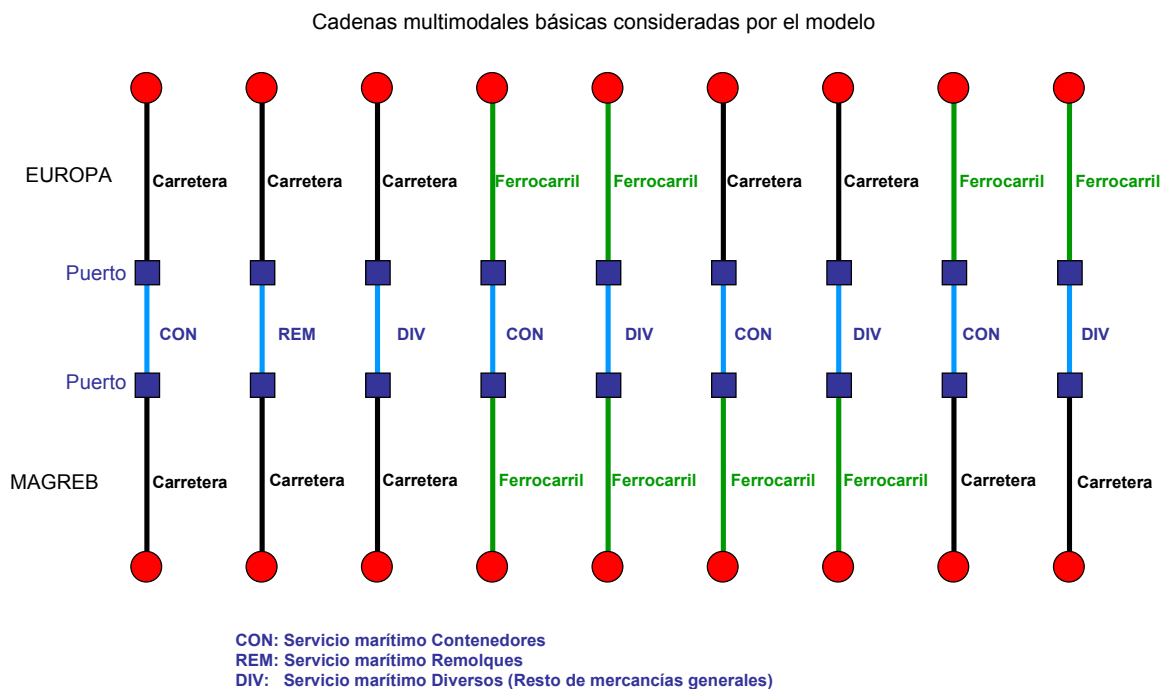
Cadenas multimodales básicas consideradas por el modelo

EUROPA

Carretera Carretera Carretera Ferrocarril Ferrocarril Carretera Carretera Ferrocarril Ferrocarril

Puerto

CON REM DIV CON DIV CON DIV CON DIV

Puerto

MAGREB

Carretera Carretera Carretera Ferrocarril Ferrocarril Ferrocarril Ferrocarril Carretera Carretera

CON: Servicio marítimo Contenedores
REM: Servicio marítimo Remolques
DIV: Servicio marítimo Diversos (Resto de mercancías generales)